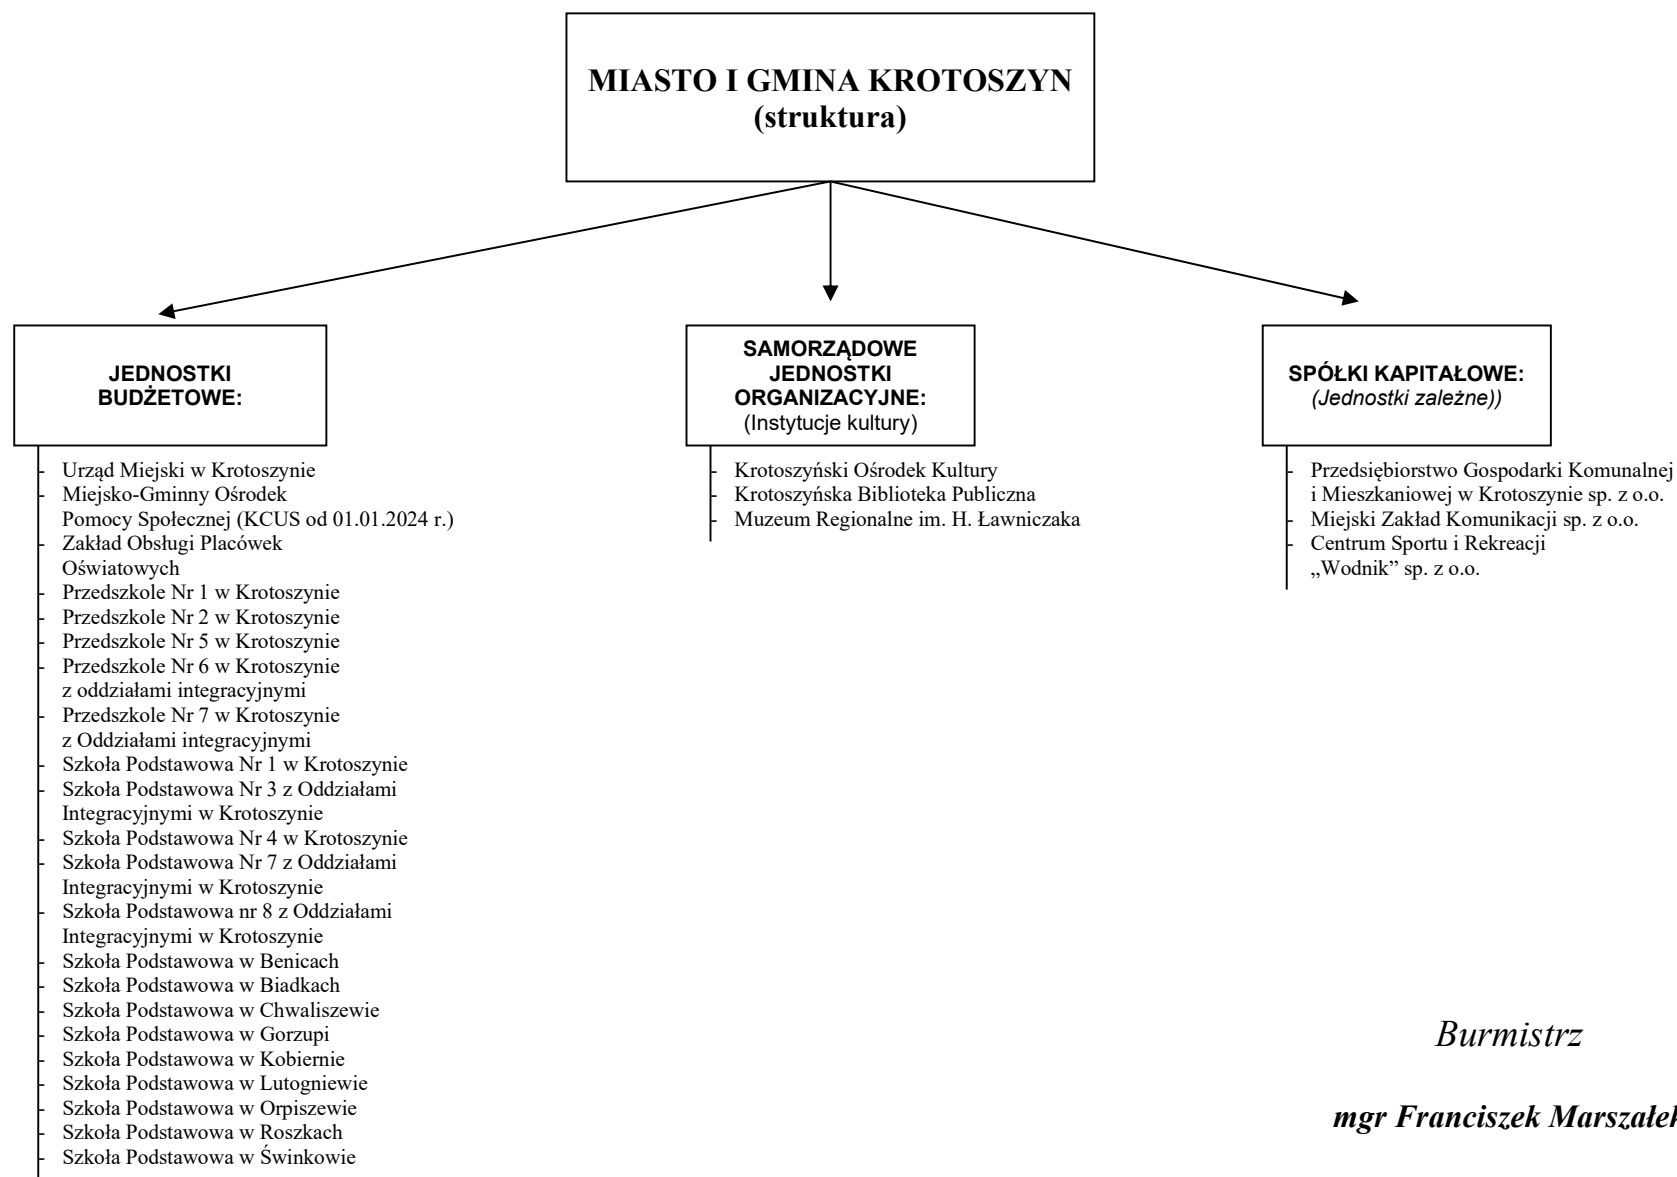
MIASTO I GMINA KROTOSZYN
(struktura)

JEDNOSTKI BUDŻETOWE:

- Urząd Miejski w Krotoszynie
- Miejsko-Gminny Ośrodek Pomocy Społecznej (KCUS od 01.01.2024 r.)
- Zakład Obsługi Placówek Oświatowych
- Przedszkole Nr 1 w Krotoszynie
- Przedszkole Nr 2 w Krotoszynie
- Przedszkole Nr 5 w Krotoszynie
- Przedszkole Nr 6 w Krotoszynie z oddziałami integracyjnymi
- Przedszkole Nr 7 w Krotoszynie z Oddziałami integracyjnymi
- Szkoła Podstawowa Nr 1 w Krotoszynie
- Szkoła Podstawowa Nr 3 z Oddziałami Integracyjnymi w Krotoszynie
- Szkoła Podstawowa Nr 4 w Krotoszynie
- Szkoła Podstawowa Nr 7 z Oddziałami Integracyjnymi w Krotoszynie
- Szkoła Podstawowa nr 8 z Oddziałami Integracyjnymi w Krotoszynie
- Szkoła Podstawowa w Benicach
- Szkoła Podstawowa w Biadkach
- Szkoła Podstawowa w Chwaliszewie
- Szkoła Podstawowa w Gorzupi
- Szkoła Podstawowa w Kobiernie
- Szkoła Podstawowa w Lutogniewie
- Szkoła Podstawowa w Orpiszewie
- Szkoła Podstawowa w Roszkach
- Szkoła Podstawowa w Świnkowie

SAMORZĄDOWE JEDNOSTKI ORGANIZACYJNE:
(Instytucje kultury)

- Krotoszyński Ośrodek Kultury
- Krotoszyńska Biblioteka Publiczna
- Muzeum Regionalne im. H. Ławniczaka

SPÓŁKI KAPITAŁOWE:
(Jednostki zależne))

- Przedsiębiorstwo Gospodarki Komunalnej i Mieszkaniowej w Krotoszynie sp. z o.o.
- Miejski Zakład Komunikacji sp. z o.o.
- Centrum Sportu i Rekreacji „Wodnik" sp. z o.o.

Burmistrz

mgr Franciszek Marszałek